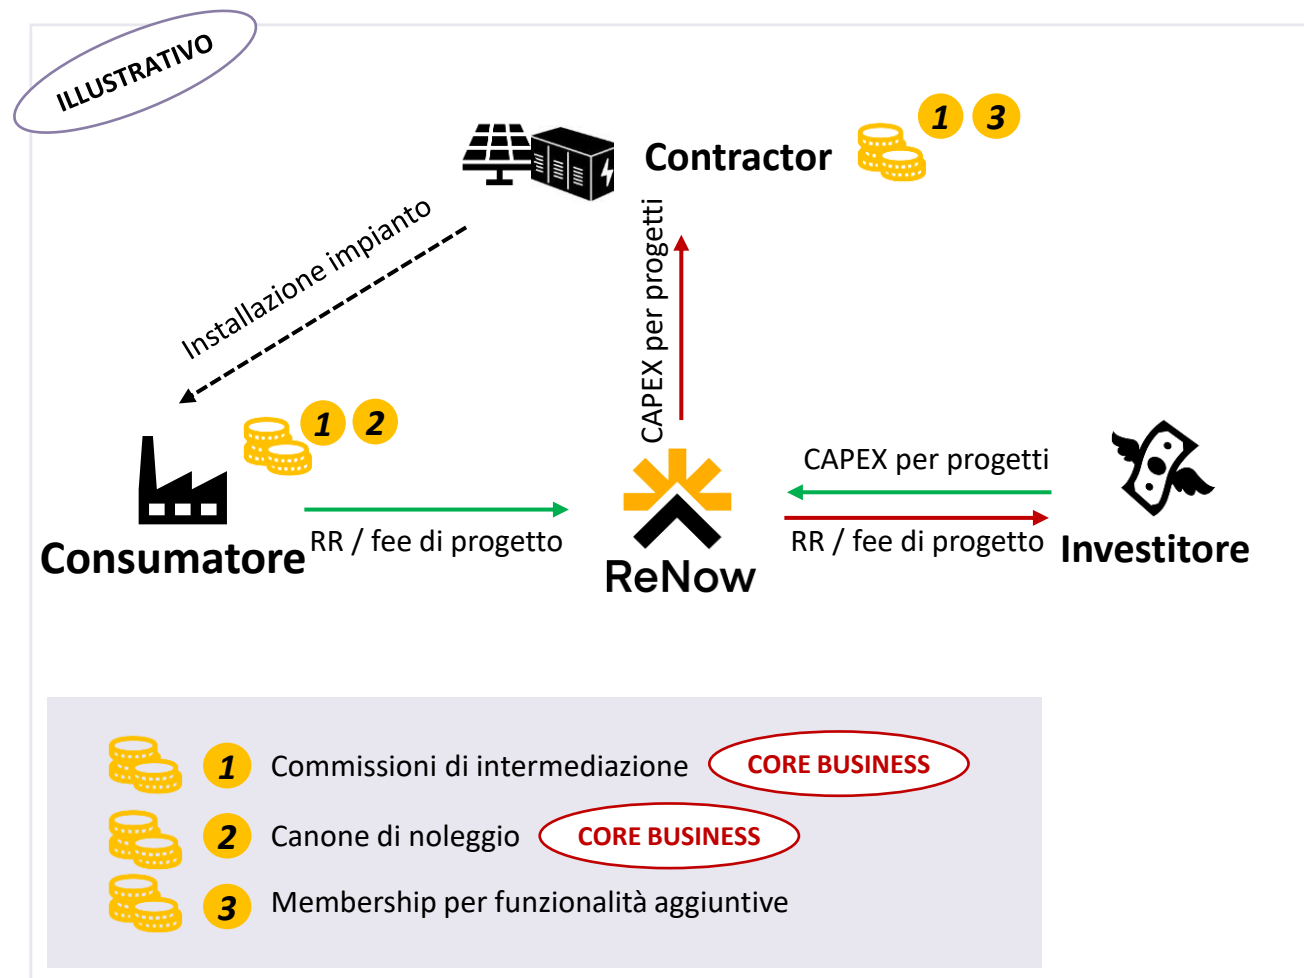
ILLUSTRATIVO

Contractor 1 3

Installazione impianto

CAPEX per progetti

Consumatore 1 2

RR / fee di progetto

ReNow

CAPEX per progetti

RR / fee di progetto

Investitore

1 Commissioni di intermediazione CORE BUSINESS

2 Canone di noleggio CORE BUSINESS

3 Membership per funzionalità aggiuntive